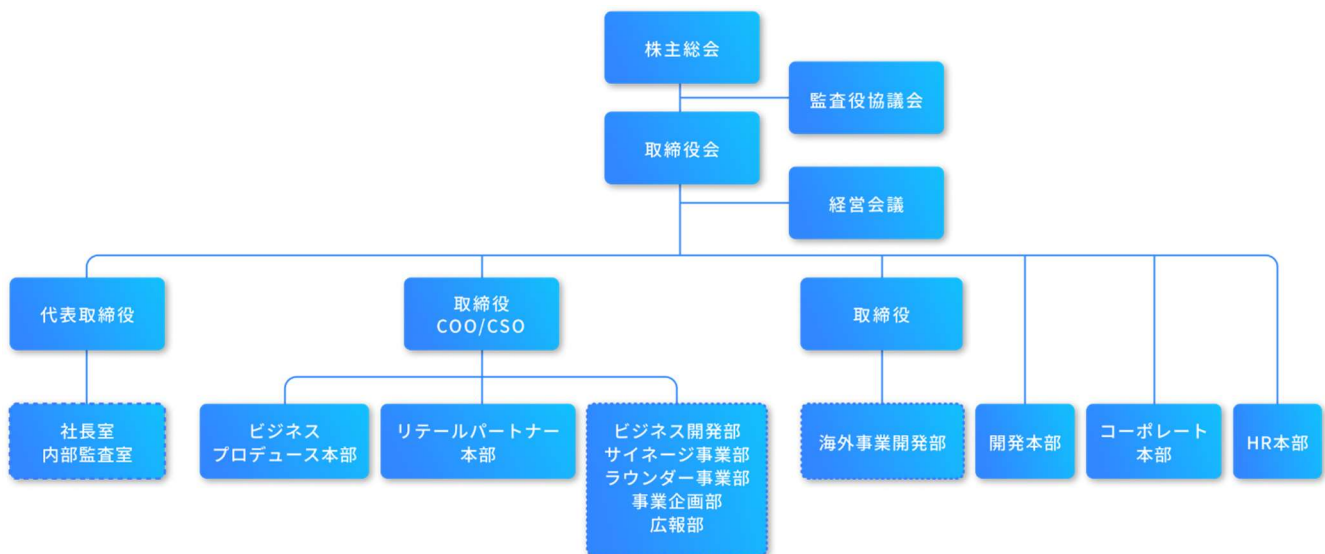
株主総会

監査役協議会

取締役会

経営会議

代表取締役

取締役
COO/CSO

取締役

社長室
内部監査室

ビジネス
プロデュース本部

リテールパートナー
本部

ビジネス開発部
サイネージ事業部
ラウンダー事業部
事業企画部
広報部

海外事業開発部

開発本部

コーポレート
本部

HR本部